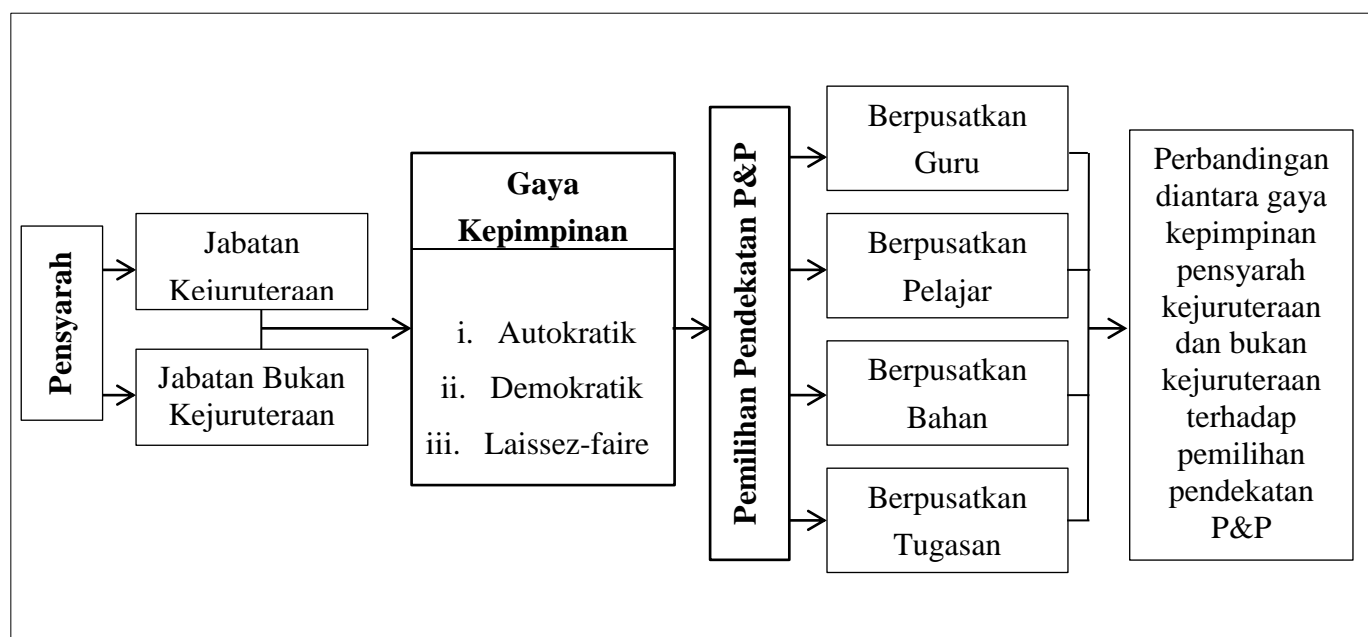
Pensyarah

Jabatan Kejuruteraan

Jabatan Bukan Kejuruteraan

Gaya Kepimpinan

i. Autokratik
ii. Demokratik
iii. Laissez-faire

Pemilihan Pendekatan P&P

Berpusatkan Guru

Berpusatkan Pelajar

Berpusatkan Bahan

Berpusatkan Tugasan

Perbandingan diantara gaya kepimpinan pensyarah kejuruteraan dan bukan kejuruteraan terhadap pemilihan pendekatan P&P